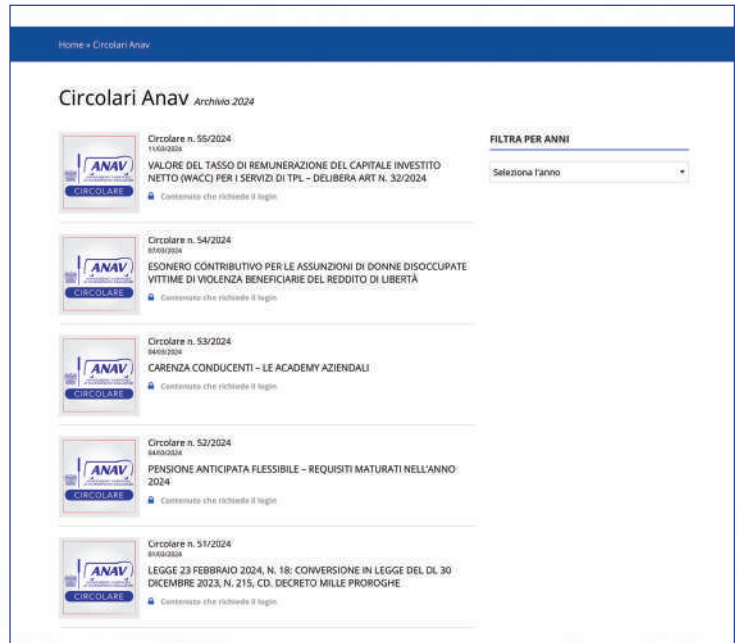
Home » Circolari Anav

Circolari Anav Archivio 2024

ANAV CIRCOLARE

Circolare n. 55/2024
11/03/2024
VALORE DEL TASSO DI REMUNERAZIONE DEL CAPITALE INVESTITO NETTO (WACC) PER I SERVIZI DI TPL – DELIBERA ART N. 32/2024
Contenuto che richiede il login

ANAV CIRCOLARE

Circolare n. 54/2024
07/03/2024
ESONERO CONTRIBUTIVO PER LE ASSUNZIONI DI DONNE DISOCCUPATE VITTIME DI VIOLENZA BENEFICIARIE DEL REDDITO DI LIBERTÀ
Contenuto che richiede il login

ANAV CIRCOLARE

Circolare n. 53/2024
04/03/2024
CARENZA CONDUCENTI – LE ACADEMY AZIENDALI
Contenuto che richiede il login

ANAV CIRCOLARE

Circolare n. 52/2024
04/03/2024
PENSIONE ANTICIPATA FLESSIBILE – REQUISITI MATURATI NELL'ANNO 2024
Contenuto che richiede il login

ANAV CIRCOLARE

Circolare n. 51/2024
01/03/2024
LEGGE 23 FEBBRAIO 2024, N. 18: CONVERSIONE IN LEGGE DEL DL 30 DICEMBRE 2023, N. 215, CD. DECRETO MILLE PROROGHE
Contenuto che richiede il login

FILTRA PER ANNI

Seleziona l'anno